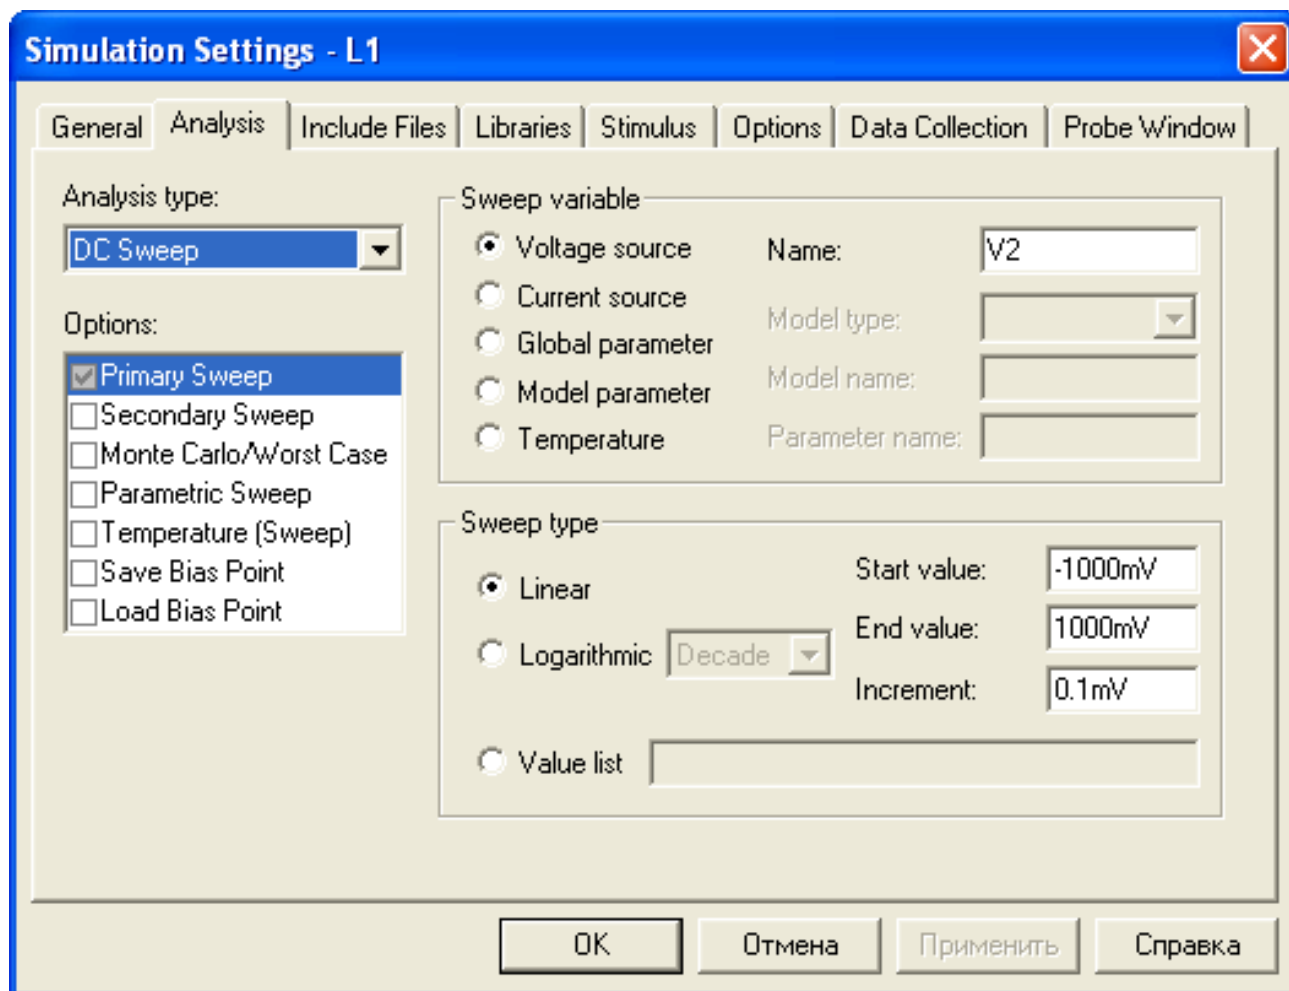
Simulation Settings - L1

General | Analysis | Include Files | Libraries | Stimulus | Options | Data Collection | Probe Window

Analysis type:
DC Sweep

Options:
Primary Sweep
Secondary Sweep
Monte Carlo/Worst Case
Parametric Sweep
Temperature (Sweep)
Save Bias Point
Load Bias Point

Sweep variable
Voltage source
Current source
Global parameter
Model parameter
Temperature

Name: V2
Model type:
Model name:
Parameter name:

Sweep type
Linear
Logarithmic Decade
Start value: -1000mV
End value: 1000mV
Increment: 0.1mV
Value list

OK | Отмена | Применить | Справка